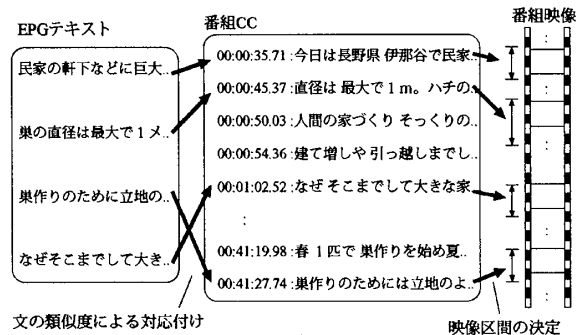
EPGテキスト

民家の軒下などに巨大..

巣の直径は最大で１メ..

巣作りのために立地の..

なぜそこまでして大き..

番組CC

00:00:35.71 :今日は長野県 伊那谷で民家..

00:00:45.37 :直径は 最大で１m。ハチの..

00:00:50.03 :人間の家づくり そっくりの..

00:00:54.36 :建て増しや 引っ越しまでし..

00:01:02.52 :なぜ そこまでして大きな家..

:

00:41:19.98 :春 １匹で 巣作りを始め夏..

00:41:27.74 :巣作りのためには立地のよ..

番組映像

:

:

:

文の類似度による対応付け

映像区間の決定